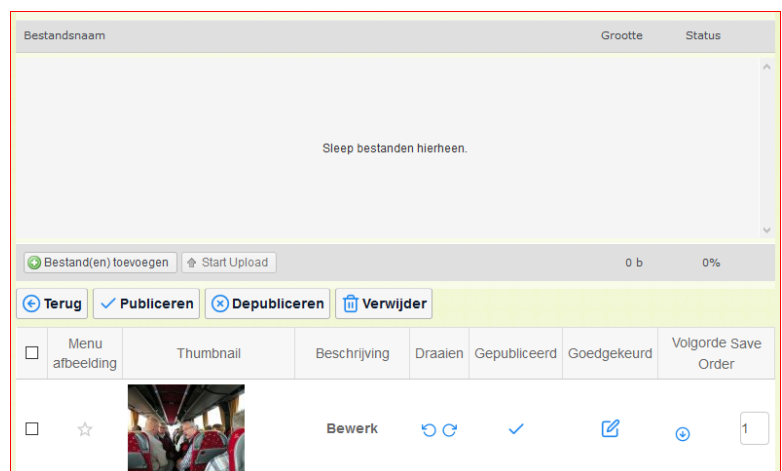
| Bestandsnaam | Grootte | Status |
|---|---|---|

Sleep bestanden hierheen.

Bestand(en) toevoegen | Start Upload | 0 b | 0%

Terug | Publiceren | Depubliceren | Verwijder

| ☐ | Menu afbeelding | Thumbnail | Beschrijving | Draaien | Gepubliceerd | Goedgekeurd | Volgorde Save Order |
|---|---|---|---|---|---|---|---|
| ☐ | ☆ | | Bewerk | | ✓ | | 1 |